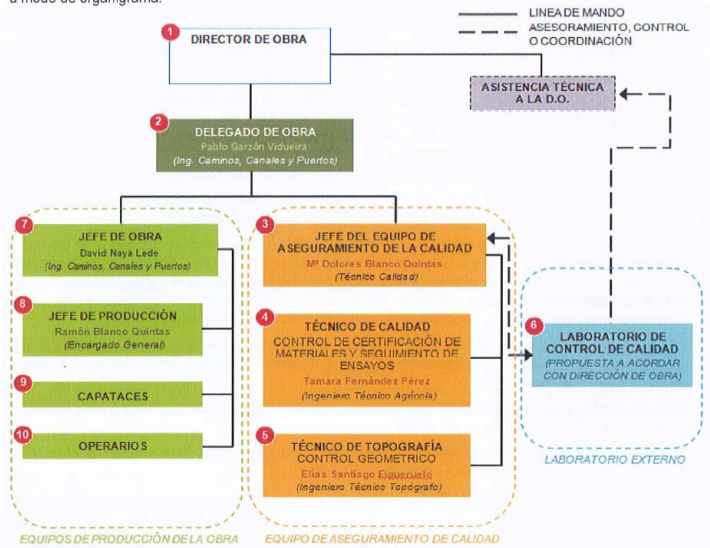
a modo de organigrama.

LINEA DE MANDO
ASESORAMIENTO, CONTROL O COORDINACIÓN

1 DIRECTOR DE OBRA

ASISTENCIA TÉCNICA A LA D.O.

2 DELEGADO DE OBRA
Pablo Garzón Vidueira
(Ing. Caminos, Canales y Puertos)

7 JEFE DE OBRA
David Naya Lede
(Ing. Caminos, Canales y Puertos)

8 JEFE DE PRODUCCIÓN
Ramón Blanco Quintas
(Encargado General)

9 CAPATACES

10 OPERARIOS

3 JEFE DEL EQUIPO DE ASEGURAMIENTO DE LA CALIDAD
Mª Dolores Blanco Quintas
(Técnico Calidad)

4 TÉCNICO DE CALIDAD
CONTROL DE CERTIFICACIÓN DE MATERIALES Y SEGUIMIENTO DE ENSAYOS
Tamara Fernández Pérez
(Ingeniero Técnico Agrícola)

5 TÉCNICO DE TOPOGRAFÍA
CONTROL GEOMETRICO
Elías Santiago Figueruelo
(Ingeniero Técnico Topógrafo)

6 LABORATORIO DE CONTROL DE CALIDAD
(PROPUESTA A ACORDAR CON DIRECCIÓN DE OBRA)

LABORATORIO EXTERNO

EQUIPOS DE PRODUCCIÓN DE LA OBRA

EQUIPO DE ASEGURAMIENTO DE CALIDAD